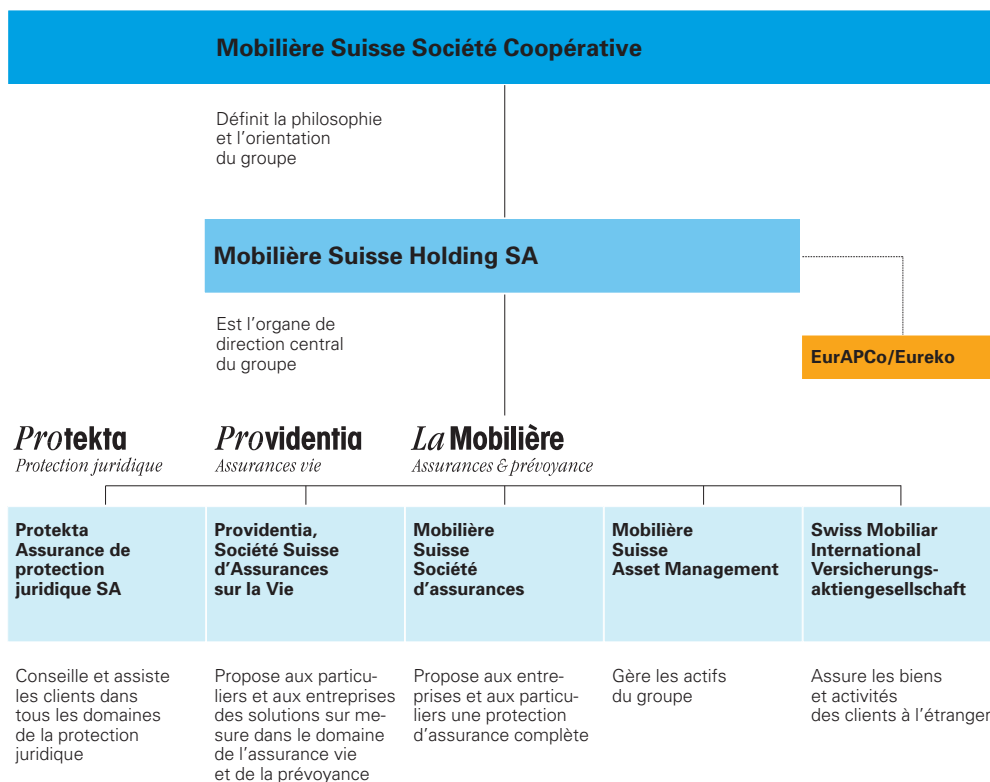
Mobilière Suisse Société Coopérative

Définit la philosophie et l'orientation du groupe

Mobilière Suisse Holding SA

Est l'organe de direction central du groupe

EurAPCo/Eureko

Protekta
Protection juridique

Providentia
Assurances vie

La Mobilière
Assurances & prévoyance

Protekta Assurance de protection juridique SA

Providentia, Société Suisse d'Assurances sur la Vie

Mobilière Suisse Société d'assurances

Mobilière Suisse Asset Management

Swiss Mobiliar International Versicherungsaktiengesellschaft

Conseille et assiste les clients dans tous les domaines de la protection juridique

Propose aux particuliers et aux entreprises des solutions sur mesure dans le domaine de l'assurance vie et de la prévoyance

Propose aux entreprises et aux particuliers une protection d'assurance complète

Gère les actifs du groupe

Assure les biens et activités des clients à l'étranger